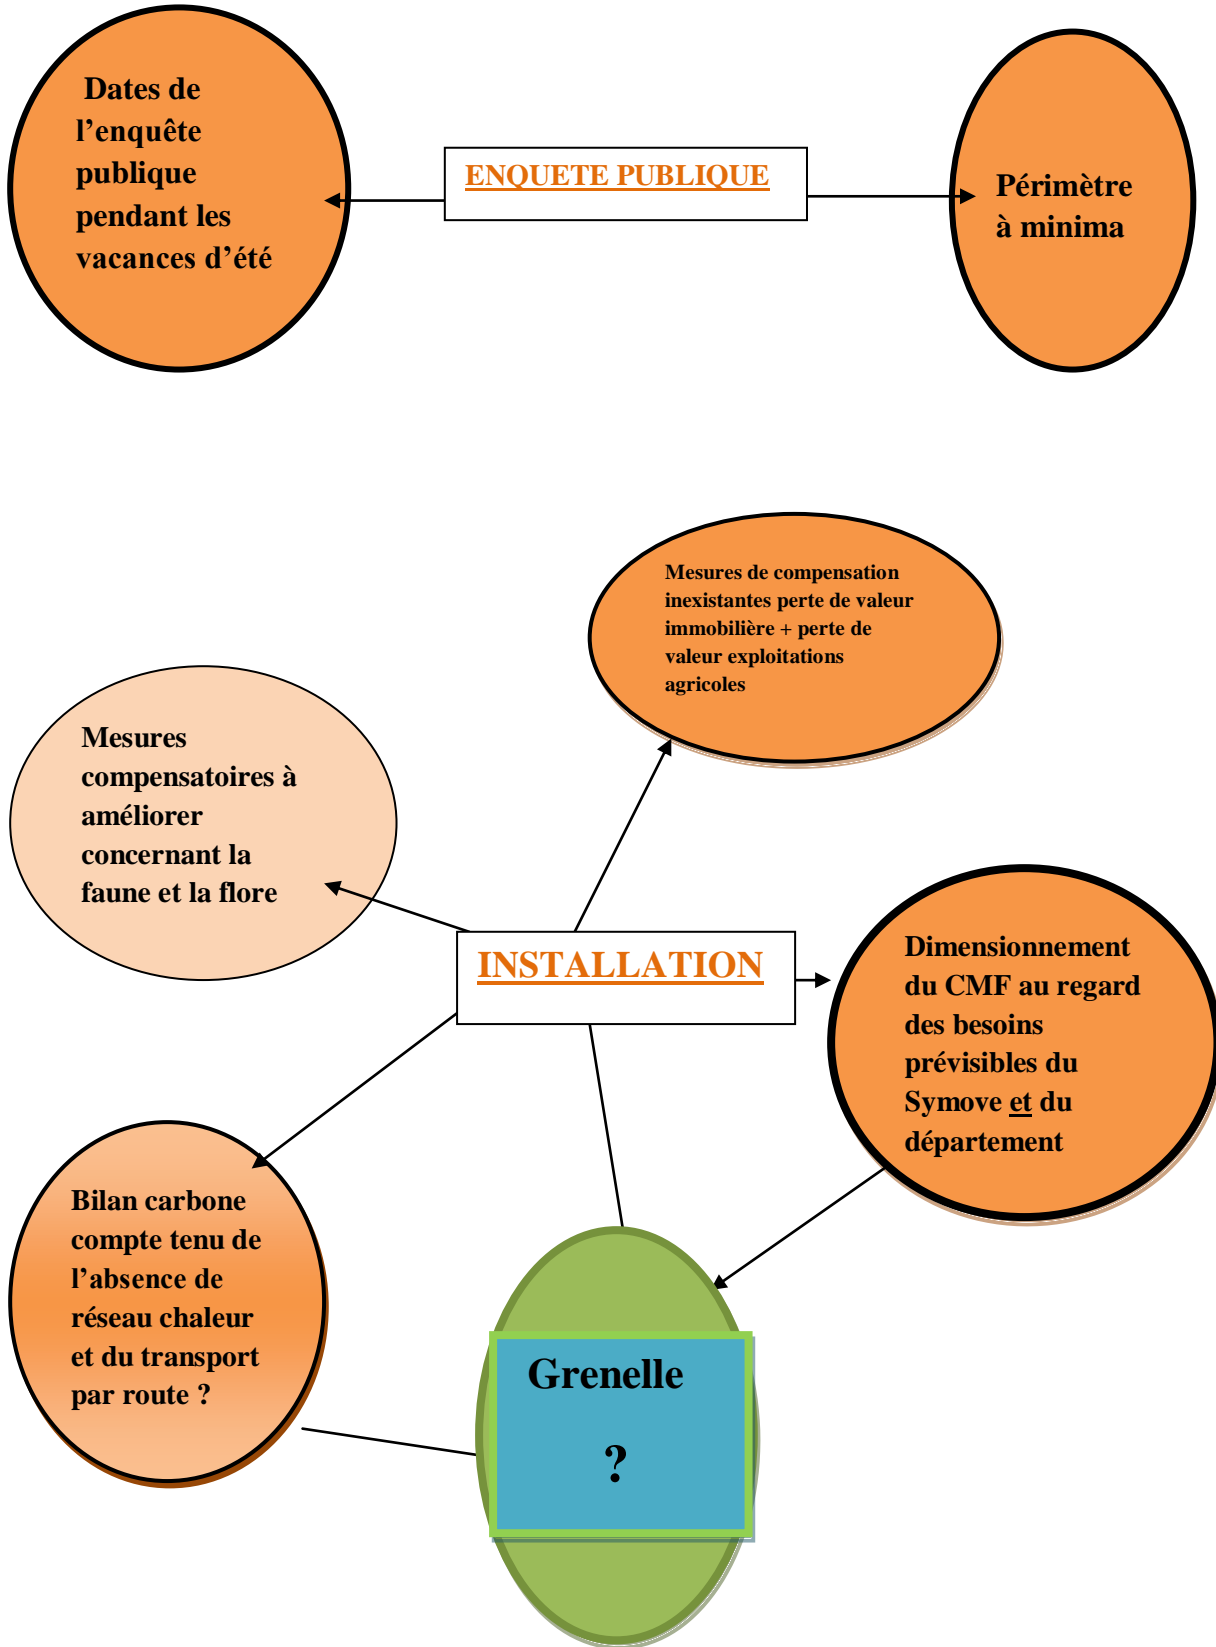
Dates de l’enquête publique pendant les vacances d’été

ENQUETE PUBLIQUE

Périmètre à minima

Mesures de compensation inexistantes perte de valeur immobilière + perte de valeur exploitations agricoles

Mesures compensatoires à améliorer concernant la faune et la flore

INSTALLATION

Dimensionnement du CMF au regard des besoins prévisibles du Symove et du département

Bilan carbone compte tenu de l’absence de réseau chaleur et du transport par route ?

Grenelle

?